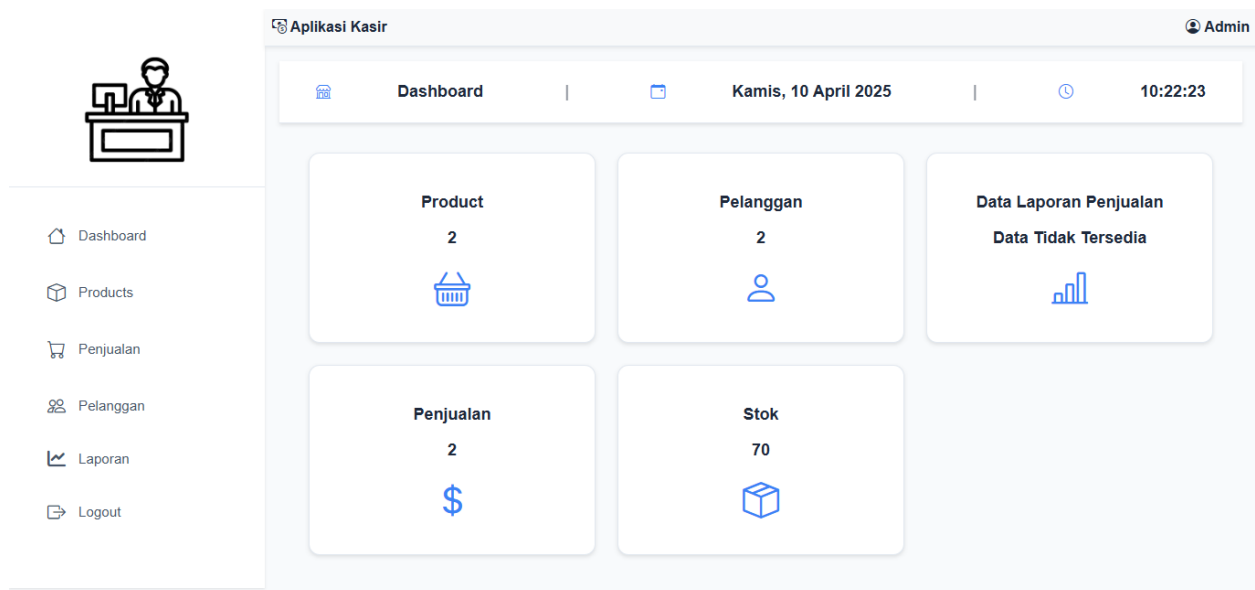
Aplikasi Kasir

Admin

Dashboard | Kamis, 10 April 2025 | 10:22:23

Dashboard

Products

Penjualan

Pelanggan

Laporan

Logout

Product

2

Pelanggan

2

Data Laporan Penjualan

Data Tidak Tersedia

Penjualan

2

$

Stok

70